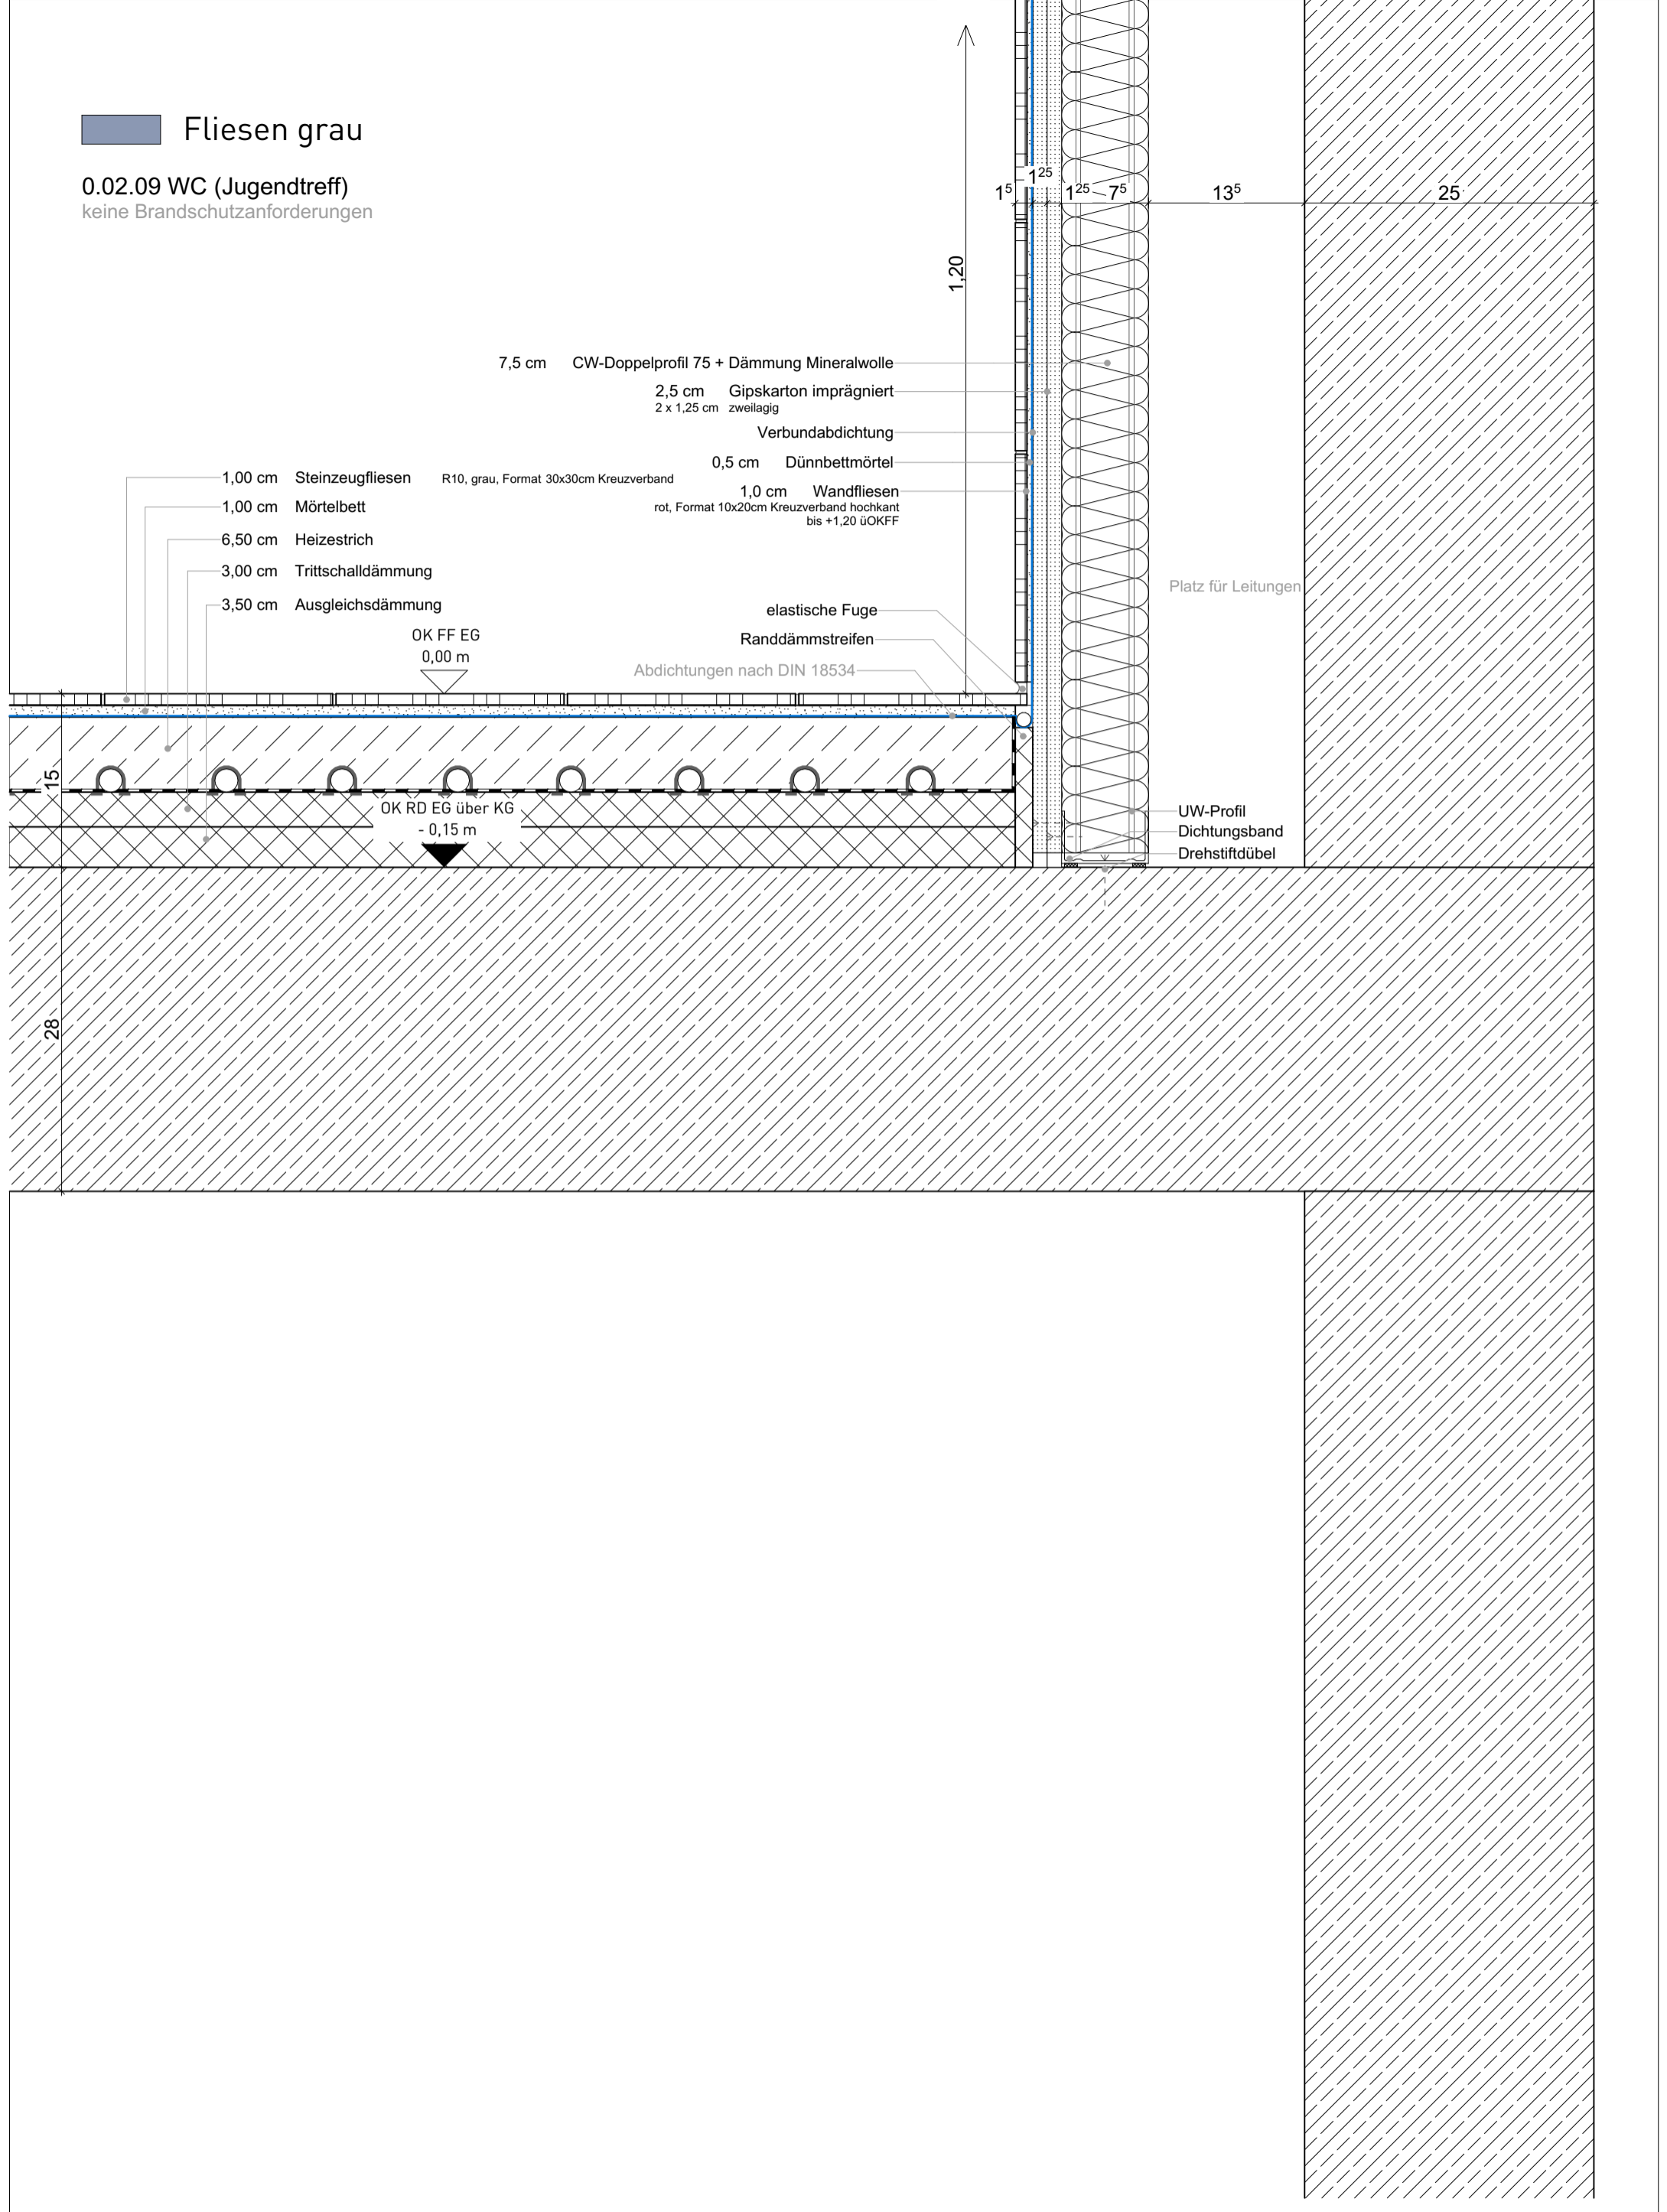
Fliesen grau

0.02.09 WC (Jugendtreff)
keine Brandschutzanforderungen

$1^{25}$
$1^5$ $1^{25}$ $7^5$ $13^5$ 25

1,20

7,5 cm CW-Doppelprofil 75 + Dämmung Mineralwolle
2,5 cm Gipskarton imprägniert
2 x 1,25 cm zweilagig
Verbundabdichtung
0,5 cm Dünnbettmörtel
1,0 cm Wandfliesen
rot, Format 10x20cm Kreuzverband hochkant
bis +1,20 üOKFF

1,00 cm Steinzeugfliesen R10, grau, Format 30x30cm Kreuzverband
1,00 cm Mörtelbett
6,50 cm Heizestrich
3,00 cm Trittschalldämmung
3,50 cm Ausgleichsdämmung

Platz für Leitungen

elastische Fuge
Randdämmstreifen
Abdichtungen nach DIN 18534

OK FF EG
0,00 m

15

OK RD EG über KG
- 0,15 m

UW-Profil
Dichtungsband
Drehstiftdübel

28